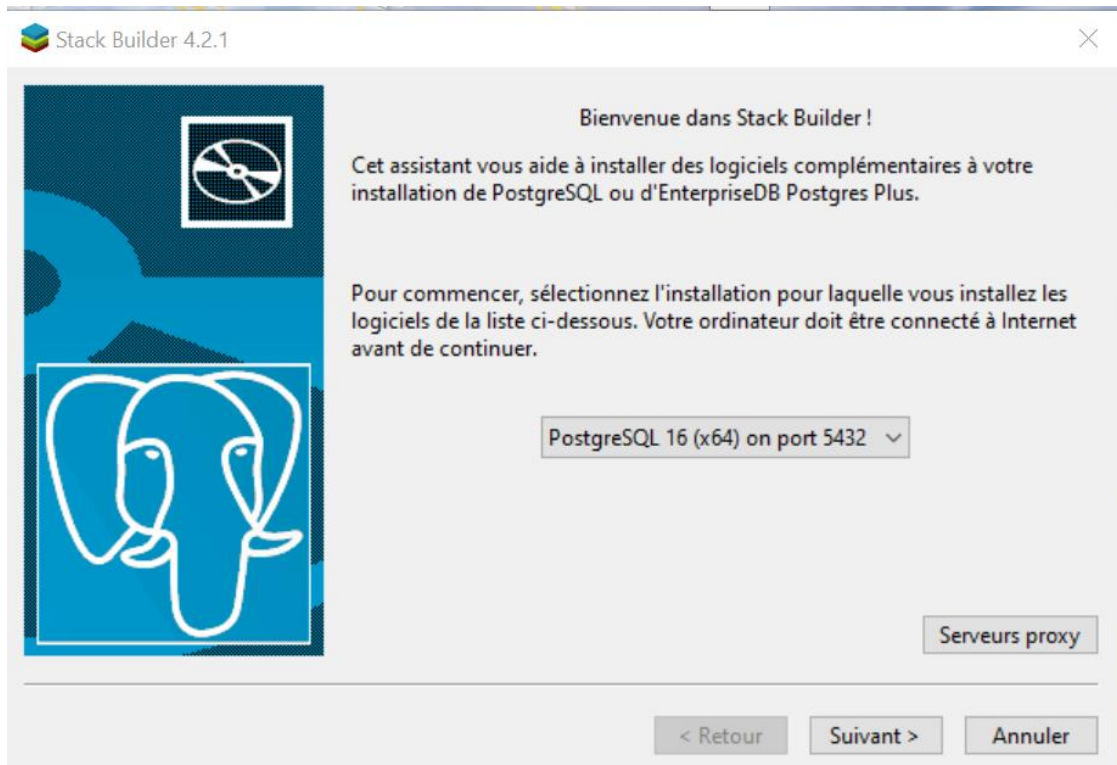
Stack Builder 4.2.1

Bienvenue dans Stack Builder !

Cet assistant vous aide à installer des logiciels complémentaires à votre installation de PostgreSQL ou d'EnterpriseDB Postgres Plus.

Pour commencer, sélectionnez l'installation pour laquelle vous installez les logiciels de la liste ci-dessous. Votre ordinateur doit être connecté à Internet avant de continuer.

PostgreSQL 16 (x64) on port 5432

Serveurs proxy

< Retour

Suivant >

Annuler